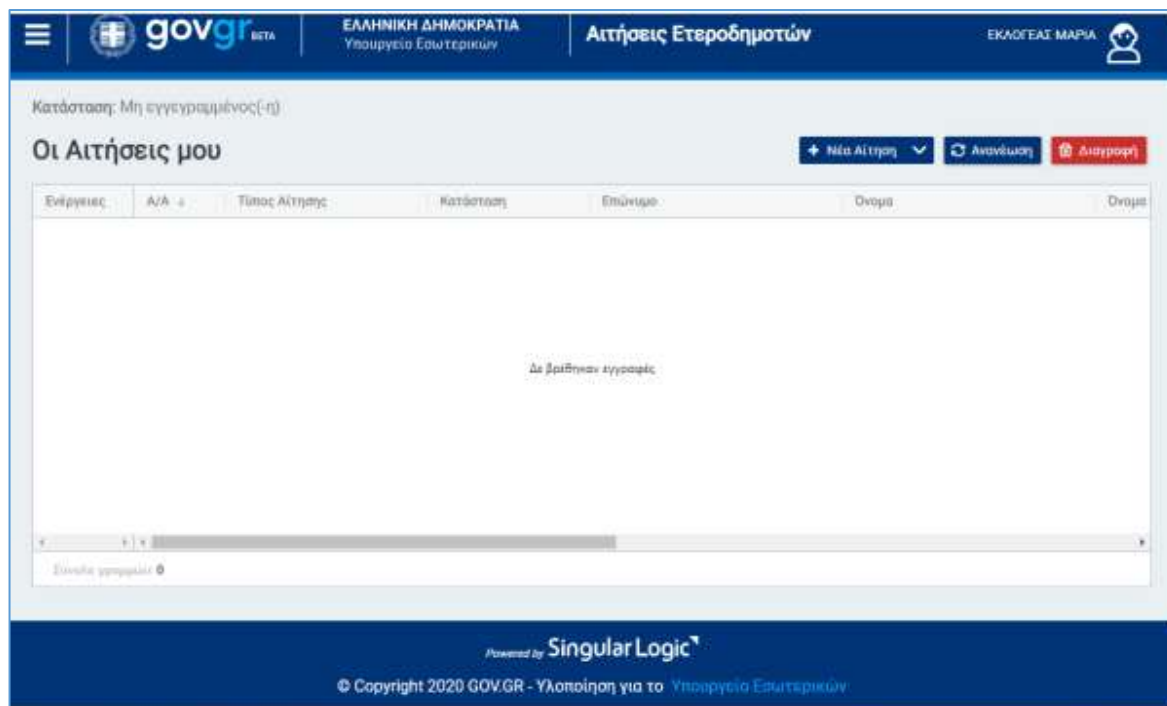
gov gr BETA

ΕΛΛΗΝΙΚΗ ΔΗΜΟΚΡΑΤΙΑ
Υπουργείο Εσωτερικών

Αιτήσεις Ετεροδημοτών

ΕΚΛΟΓΕΑΣ ΜΑΡΙΑ

Κατάσταση: Μη εγγεγραμμένος(-η)

Οι Αιτήσεις μου

+ Νέα Αίτηση

Ανανέωση

Διαγραφή

| Ενέργειες | Α/Α | Τύπος Αίτησης | Κατάσταση | Επώνυμο | Όνομα | Όνομα |
|---|---|---|---|---|---|---|

Δε βρέθηκαν εγγραφές

Σύνολο εγγραφών 0

Powered by SingularLogic

© Copyright 2020 GOV.GR - Υλοποίηση για το Υπουργείο Εσωτερικών